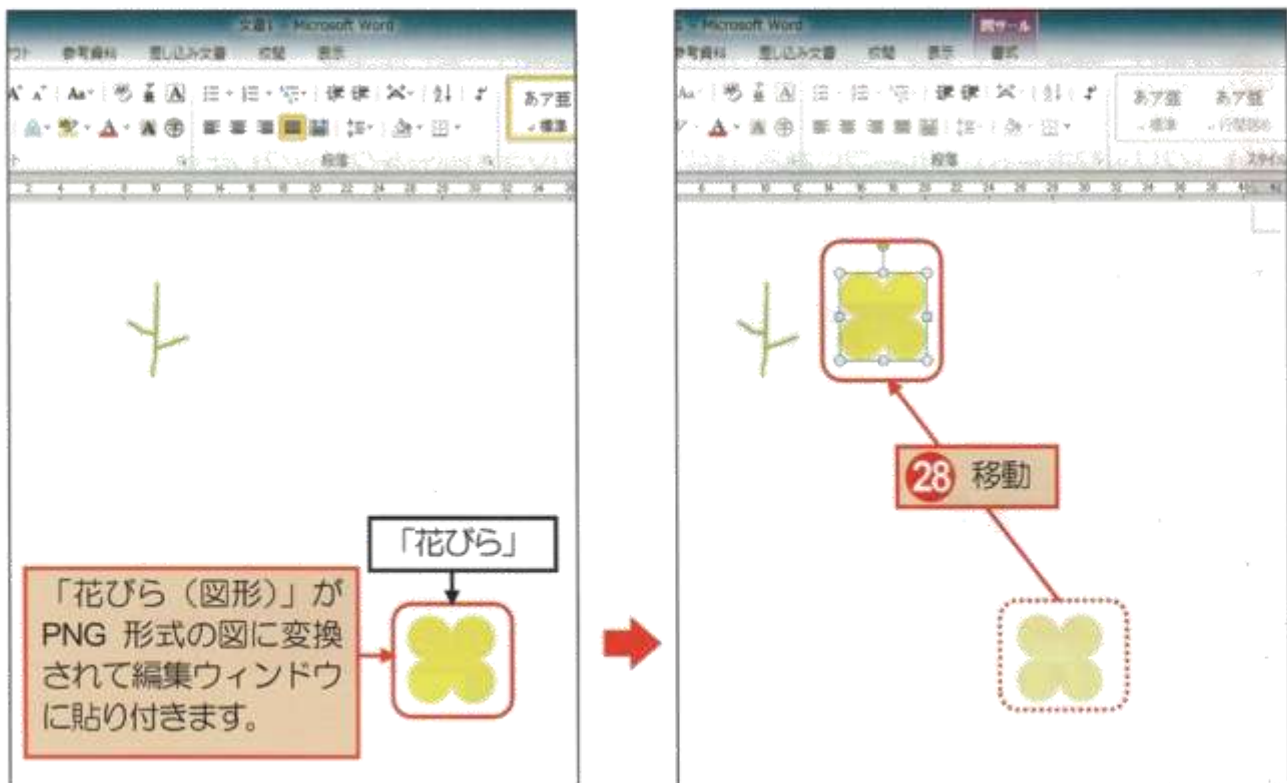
文書1 - Microsoft Word

ウト 参考資料 差し込み文書 校閲 表示

あア亜
標準

段落

「花びら」

「花びら（図形）」がPNG 形式の図に変換されて編集ウィンドウに貼り付きます。

Microsoft Word 図ツール

参考資料 差し込み文書 校閲 表示 書式

あア亜 あア亜
標準 行間詰め

段落 スタイル

28 移動